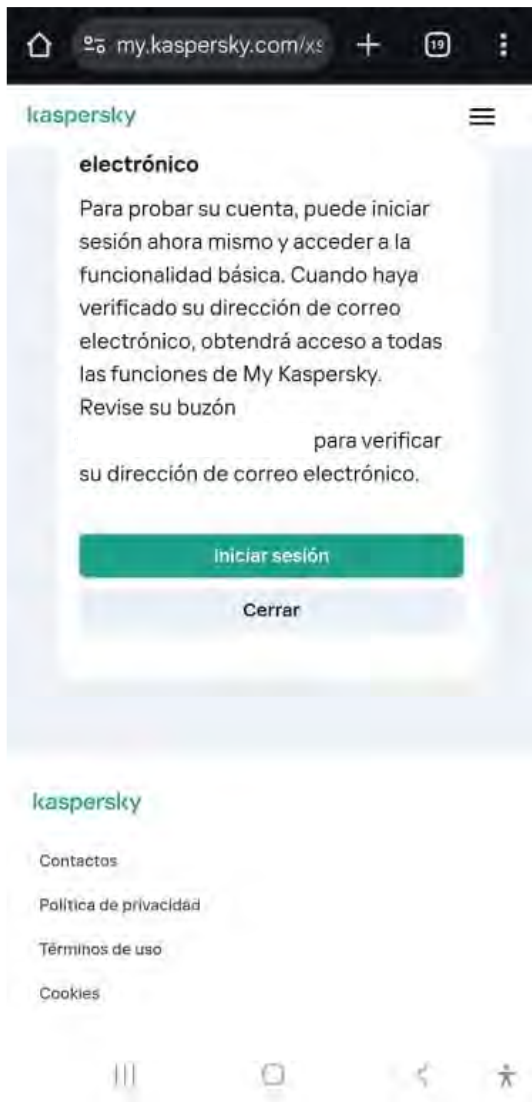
my.kaspersky.com/xs

19

kaspersky

electrónico

Para probar su cuenta, puede iniciar sesión ahora mismo y acceder a la funcionalidad básica. Cuando haya verificado su dirección de correo electrónico, obtendrá acceso a todas las funciones de My Kaspersky. Revise su buzón para verificar su dirección de correo electrónico.

Iniciar sesión

Cerrar

kaspersky

Contactos

Política de privacidad

Términos de uso

Cookies